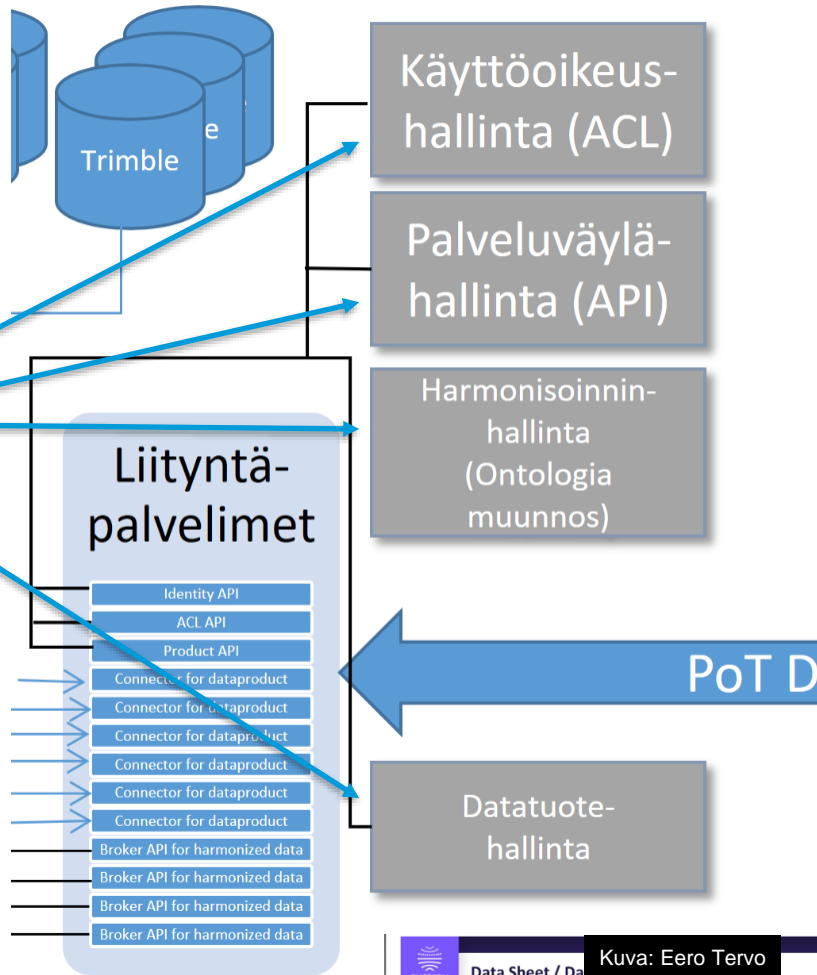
e
Trimble

Käyttöoikeushallinta (ACL)

Palveluväylähallinta (API)

Harmonisoinninhallinta (Ontologia muunnos)

Liityntäpalvelimet

Identity API
ACL API
Product API
Connector for dataproduct
Connector for dataproduct
Connector for dataproduct
Connector for dataproduct
Connector for dataproduct
Connector for dataproduct
Broker API for harmonized data
Broker API for harmonized data
Broker API for harmonized data
Broker API for harmonized data

PoT D

Datatuotehallinta

Data Sheet / Da

Kuva: Eero Tervo